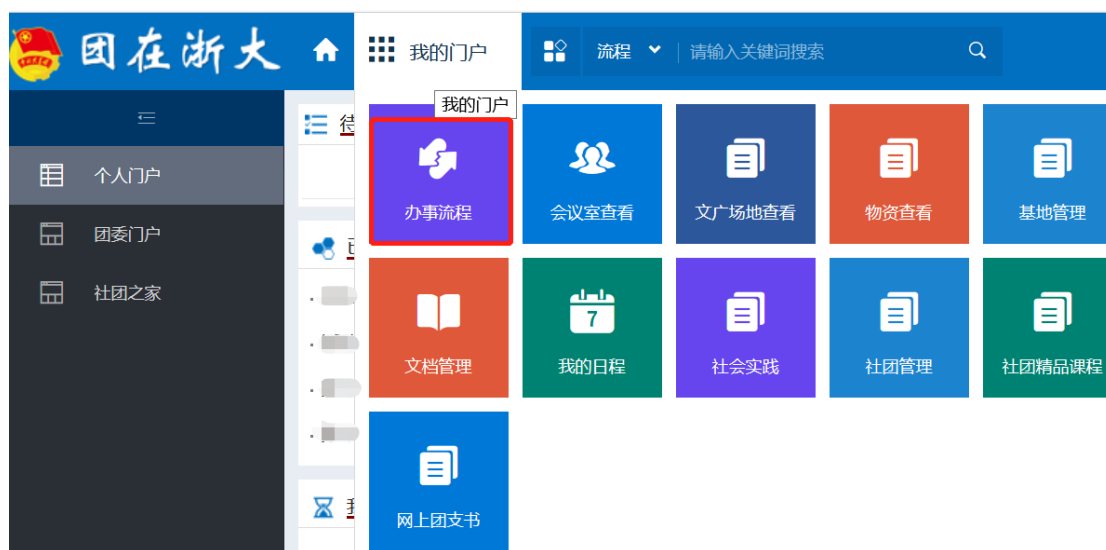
团在浙大

我的门户

流程 请输入关键词搜索

我的门户

个人门户

团委门户

社团之家

待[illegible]

已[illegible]

我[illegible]

办事流程

会议室查看

文广场地查看

物资查看

基地管理

文档管理

7

我的日程

社会实践

社团管理

社团精品课程

网上团支书